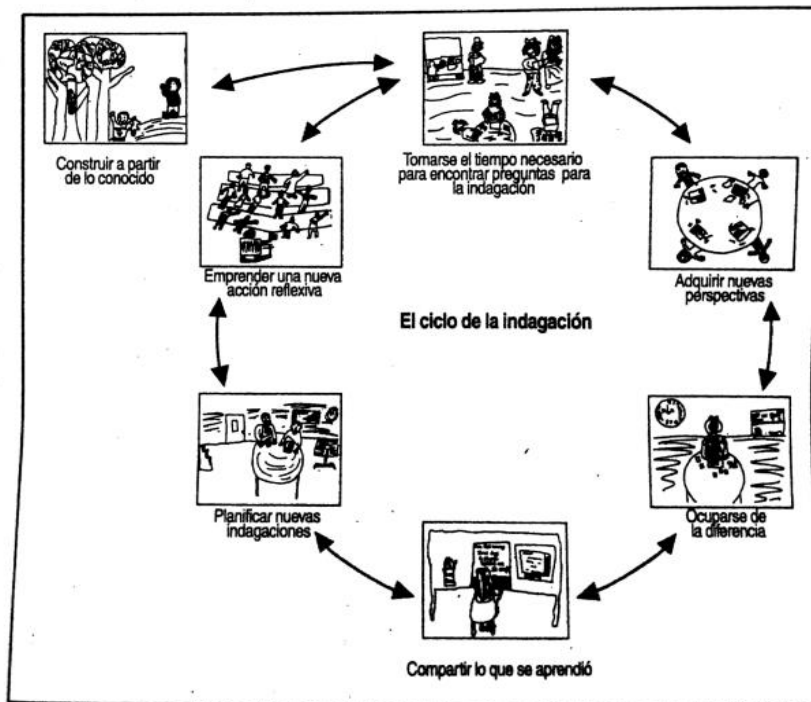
Construir a partir de lo conocido

Tomarse el tiempo necesario para encontrar preguntas para la indagación

Emprender una nueva acción reflexiva

Adquirir nuevas perspectivas

El ciclo de la indagación

Planificar nuevas indagaciones

Ocuparse de la diferencia

Compartir lo que se aprendió